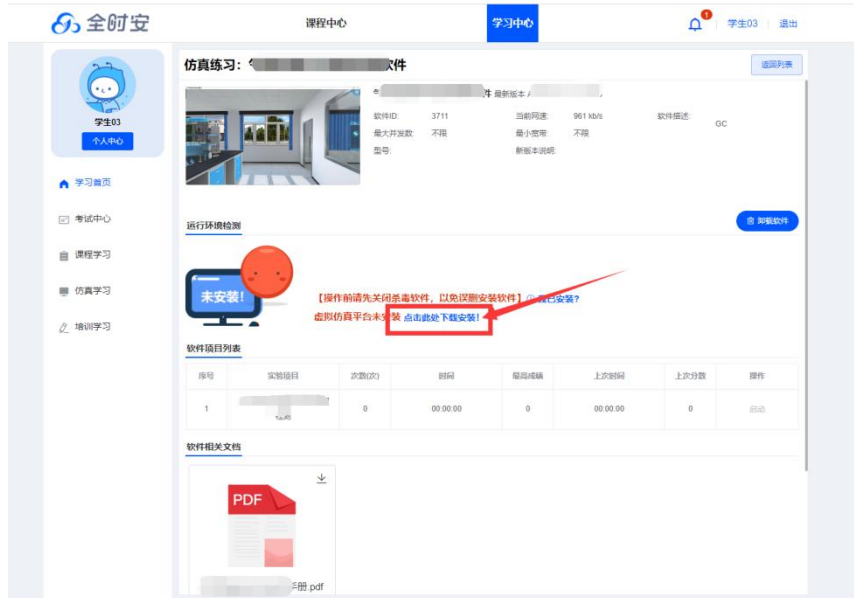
全时安

课程中心
学习中心
1
学生03 | 退出

学生03
个人中心

学习首页
考试中心
课程学习
仿真学习
培训学习

仿真练习：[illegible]软件
返回列表

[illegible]件 最新版本 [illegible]

软件ID: 3711
当前网速: 961 kb/s
软件描述: GC
最大并发数: 不限
最小宽带: 不限
型号:
新版本说明:

运行环境检测
卸载软件

未安装!

【操作前请先关闭杀毒软件，以免误删安装软件】 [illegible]已安装?
虚拟仿真平台未安装 点击此处下载安装!

软件项目列表

| 序号 | 实验项目 | 次数(次) | 时间 | 最高成绩 | 上次时间 | 上次分数 | 操作 |
|---|---|---|---|---|---|---|---|
| 1 | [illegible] | 0 | 00:00:00 | 0 | 00:00:00 | 0 | 启动 |

软件相关文档

PDF
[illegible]手册.pdf